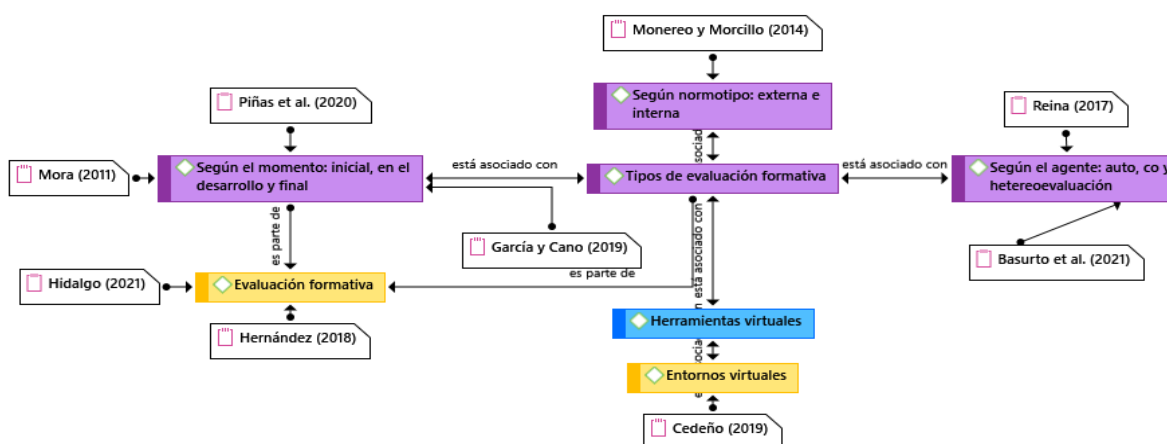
Monereo y Morcillo (2014)

Según normotipo: externa e interna

Piñas et al. (2020)

Reina (2017)

Mora (2011)

Según el momento: inicial, en el desarrollo y final

está asociado con

sociado

Tipos de evaluación formativa

está asociado con

Según el agente: auto, co y hetereoevaluación

es parte de

está asociado con

García y Cano (2019)

Basurto et al. (2021)

Hidalgo (2021)

Evaluación formativa

es parte de

Hernández (2018)

Herramientas virtuales

ocia

Entornos virtuales

Cedeño (2019)